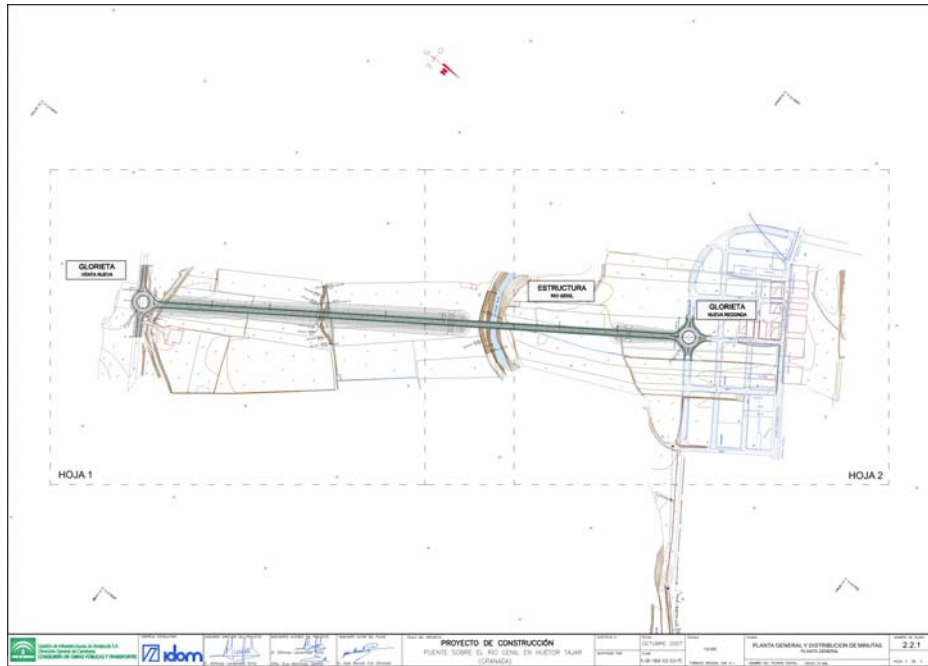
GLORIETA
VENTA NUEVA

ESTRUCTURA
RIO GENIL

GLORIETA
NUEVA REDONDA

HOJA 1

HOJA 2

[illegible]
CONSEJERÍA DE OBRAS PÚBLICAS Y TRANSPORTES

idom

PROYECTO DE CONSTRUCCIÓN
PUENTE SOBRE EL RIO GENIL EN HUÉTOR TAJAR (GRANADA)

OCTUBRE 2007

1/2.000

PLANTA GENERAL Y DISTRIBUCIÓN DE MINUTAS
PLANTA GENERAL

2.2.1